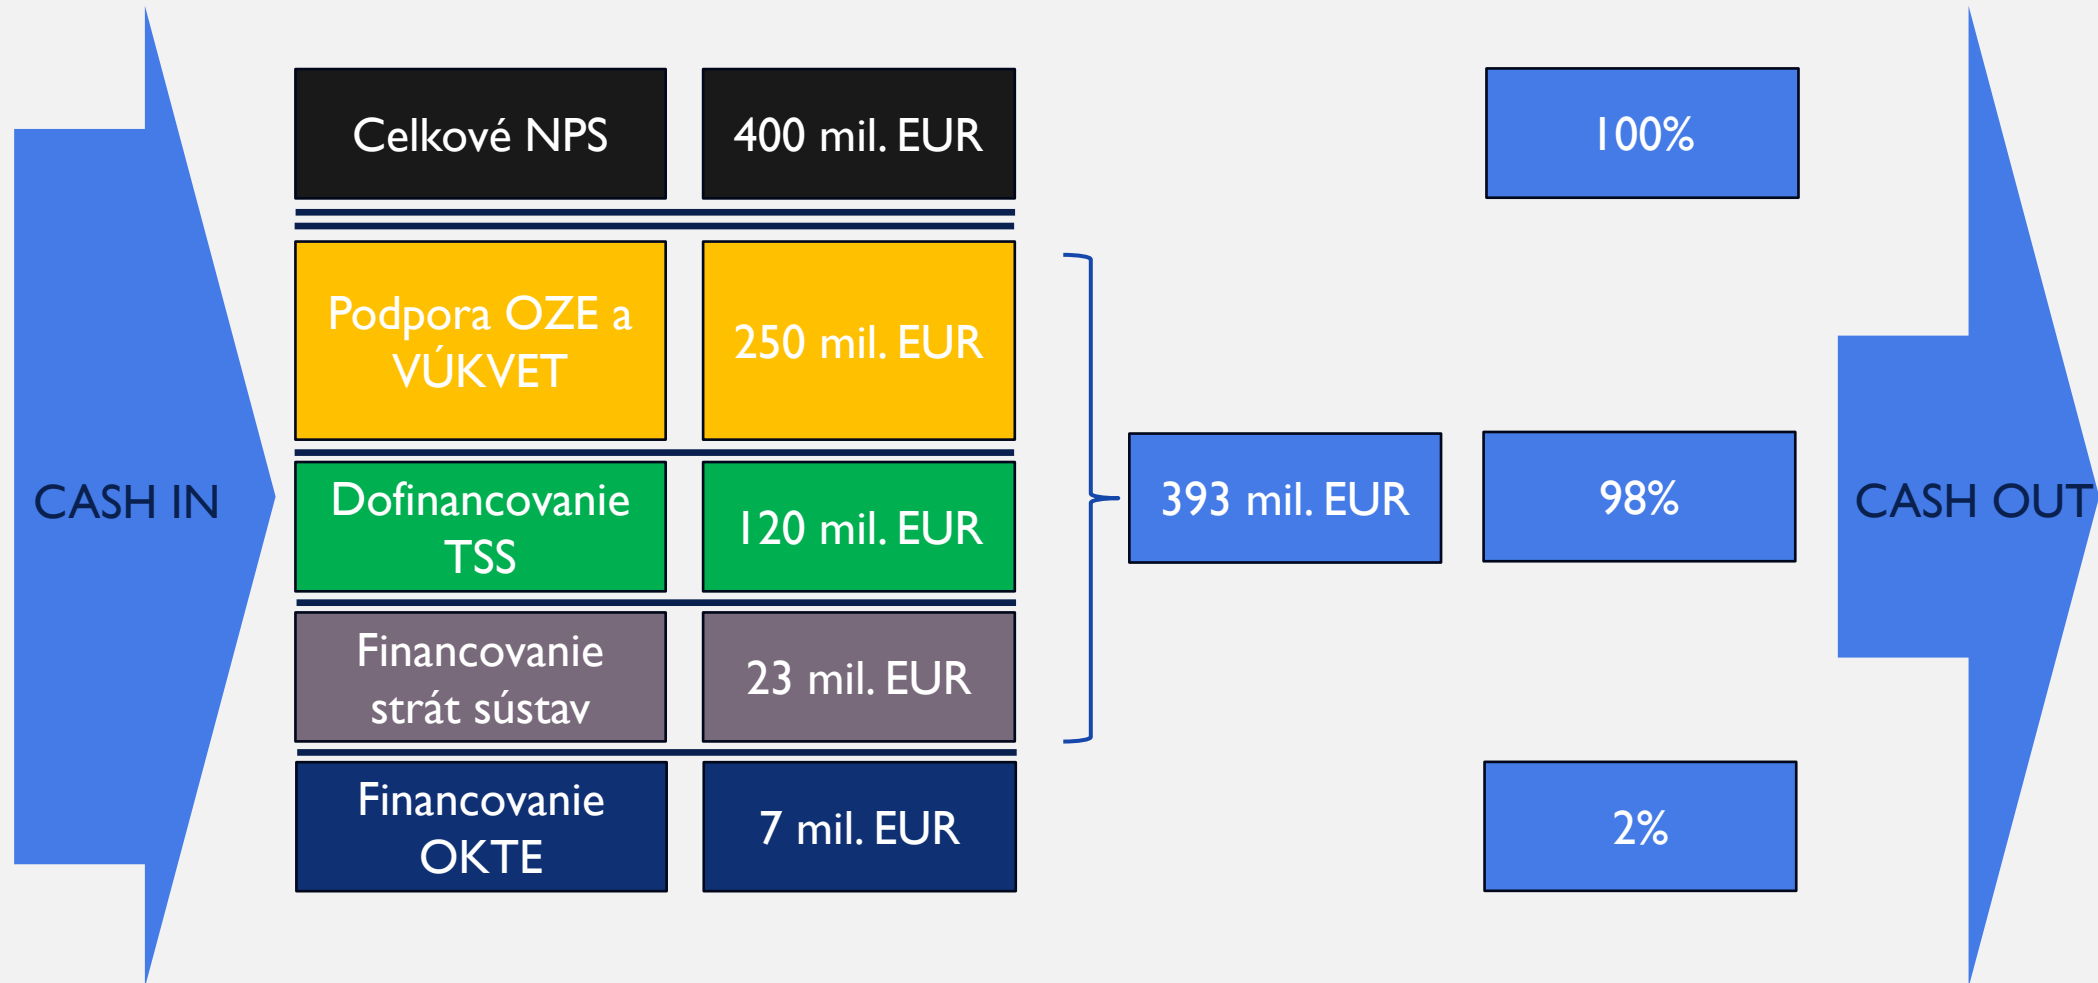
CASH IN

Celkové NPS | 400 mil. EUR

Podpora OZE a VÚKVET | 250 mil. EUR

Dofinancovanie TSS | 120 mil. EUR

Financovanie strát sústav | 23 mil. EUR

Financovanie OKTE | 7 mil. EUR

393 mil. EUR

100%

98%

2%

CASH OUT